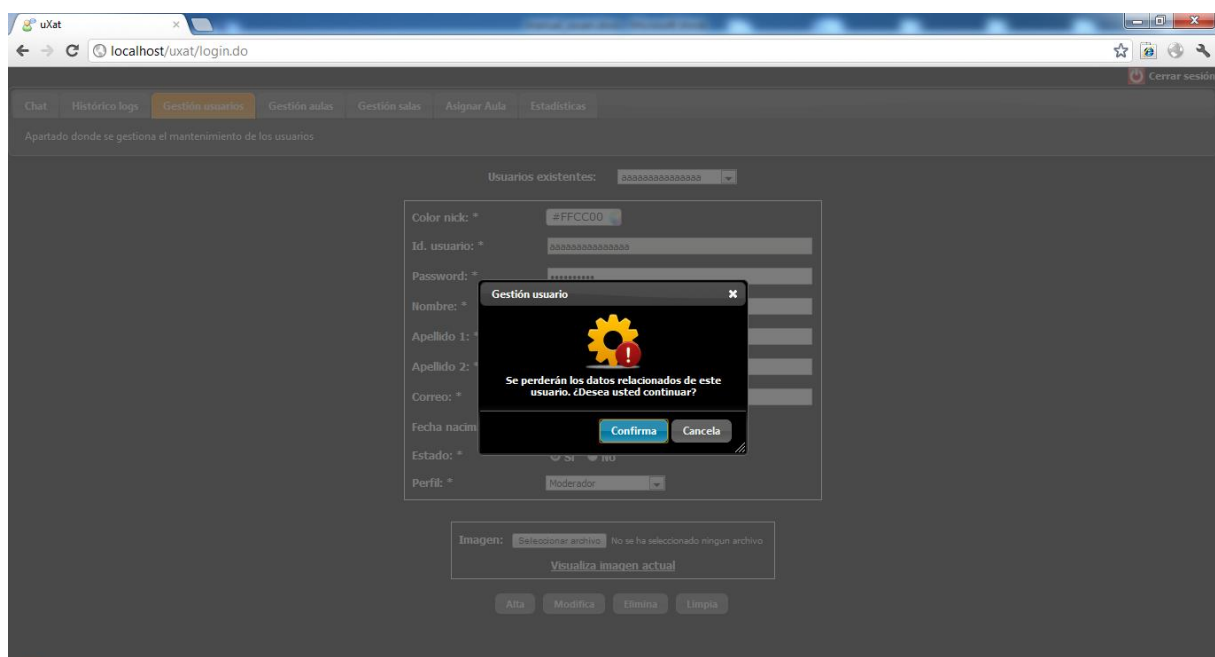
uXat

localhost/uxat/login.do

Cerrar sesión

Chat | Histórico logs | Gestión usuarios | Gestión aulas | Gestión salas | Asignar Aula | Estadísticas

Apartado donde se gestiona el mantenimiento de los usuarios

Usuarios existentes: aaaaaaaaaaaaaaa

Color nick: * #FFCC00
Id. usuario: * aaaaaaaaaaaaaaa
Password: * ••••••••••
Nombre: *
Apellido 1: *
Apellido 2: *
Correo: *
Fecha nacim
Estado: * Si No
Perfil: * Moderador

Gestión usuario

Se perderán los datos relacionados de este usuario. ¿Desea usted continuar?

Confirma Cancela

Imagen: Seleccionar archivo No se ha seleccionado ningun archivo
Visualiza imagen actual

Alta Modifica Elimina Limpia